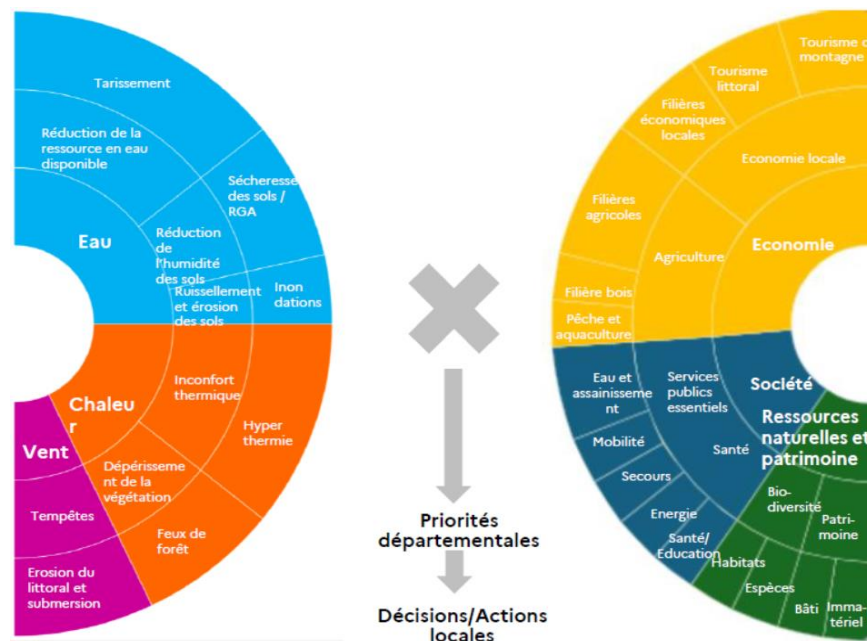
Tarissement

Réduction de la ressource en eau disponible

Sécheresse des sols / RGA

Eau

Réduction de l'humidité des sols

Ruissellement et érosion des sols

Inon dations

Chaleur

Inconfort thermique

Hyper thermie

Vent

Dépérissement de la végétation

Tempêtes

Feux de forêt

Erosion du littoral et submersion

Priorités départementales

Décisions/Actions locales

Tourisme de montagne

Tourisme littoral

Filières économiques locales

Economie locale

Filières agricoles

Economie

Agriculture

Filière bois

Pêche et aquaculture

Eau et assainissement

Services publics essentiels

Société

Ressources naturelles et patrimoine

Mobilité

Santé

Secours

Energie

Santé/ Education

Bio-diversité

Patri-moine

Habitats

Espèces

Bâti

Imma-tériel